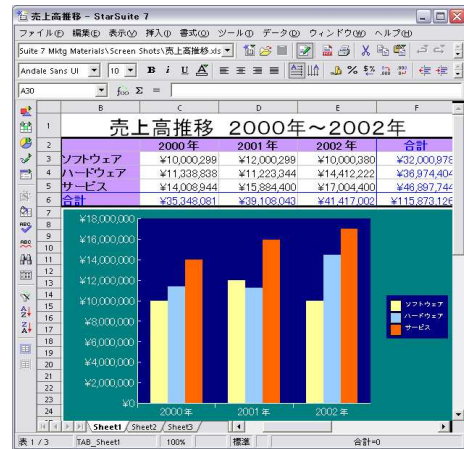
売上高推移 - StarSuite 7

ファイル(F) 編集(E) 表示(V) 挿入(I) 書式(O) ツール(T) データ(D) ウィンドウ(W) ヘルプ(H)

Suite 7 Mktg Materials\Screen Shots\売上高推移.xls

Andale Sans UI 10 B i U A

A30 $f_{(x)}$ Σ =

| | B | C | D | E | F |
|---|---|---|---|---|---|
| 1 | 売上高推移 2000年～2002年 | | | | |
| 2 | | 2000 年 | 2001 年 | 2002 年 | 合計 |
| 3 | ソフトウェア | ¥10,000,299 | ¥12,000,299 | ¥10,000,380 | ¥32,000,978 |
| 4 | ハードウェア | ¥11,338,838 | ¥11,223,344 | ¥14,412,222 | ¥36,974,404 |
| 5 | サービス | ¥14,008,944 | ¥15,884,400 | ¥17,004,400 | ¥46,897,744 |
| 6 | 合計 | ¥35,348,081 | ¥39,108,043 | ¥41,417,002 | ¥115,873,126 |

¥18,000,000
¥16,000,000
¥14,000,000
¥12,000,000
¥10,000,000
¥8,000,000
¥6,000,000
¥4,000,000
¥2,000,000
¥0
2000 年
2001 年
2002 年
ソフトウェア
ハードウェア
サービス

7
8
9
10
11
12
13
14
15
16
17
18
19
20
21
22
23
24

Sheet1 Sheet2 Sheet3

表 1 / 3 TAB_Sheet1 100% 標準 合計=0